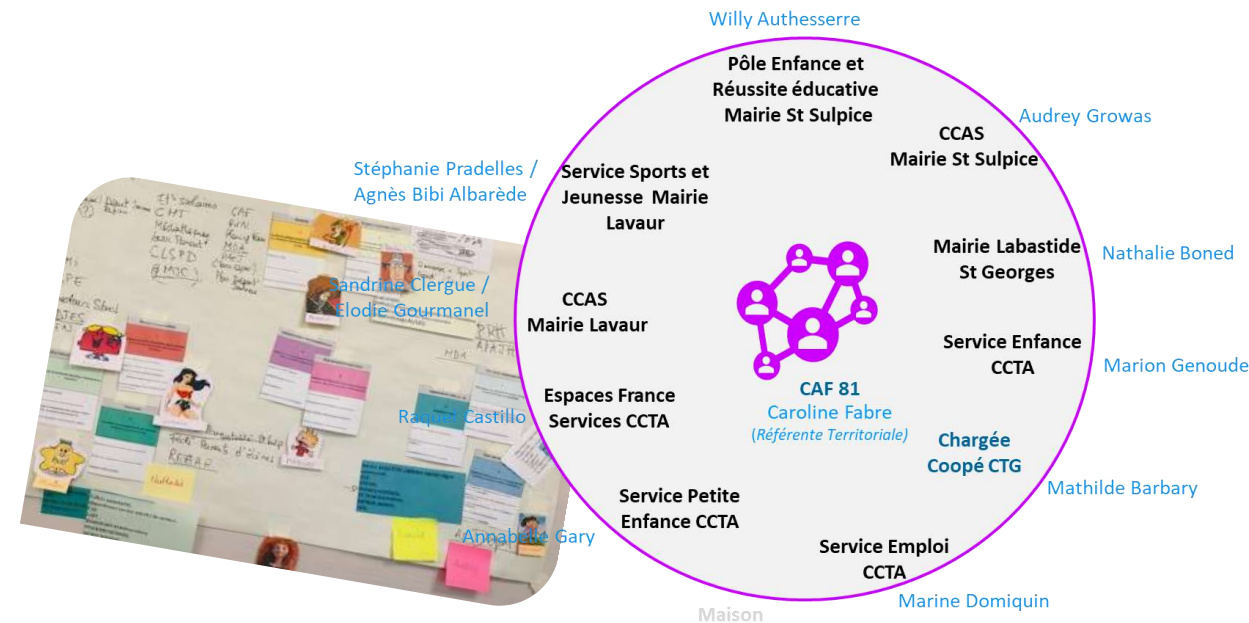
Willy Authesserre

Pôle Enfance et Réussite éducative Mairie St Sulpice

Audrey Growas

CCAS Mairie St Sulpice

Stéphanie Pradelles / Agnès Bibi Albarède

Service Sports et Jeunesse Mairie Lavaur

Mairie Labastide St Georges

Nathalie Boned

Sandrine Clergue / Elodie Gourmanel

CCAS Mairie Lavaur

Service Enfance CCTA

Marion Genoude

CAF 81
Caroline Fabre
(Référente Territoriale)

Espaces France Services CCTA

Raquel Castillo

Chargée Coopé CTG

Mathilde Barbary

Service Petite Enfance CCTA

Annabelle Gary

Service Emploi CCTA

Marine Domiquin

Maison